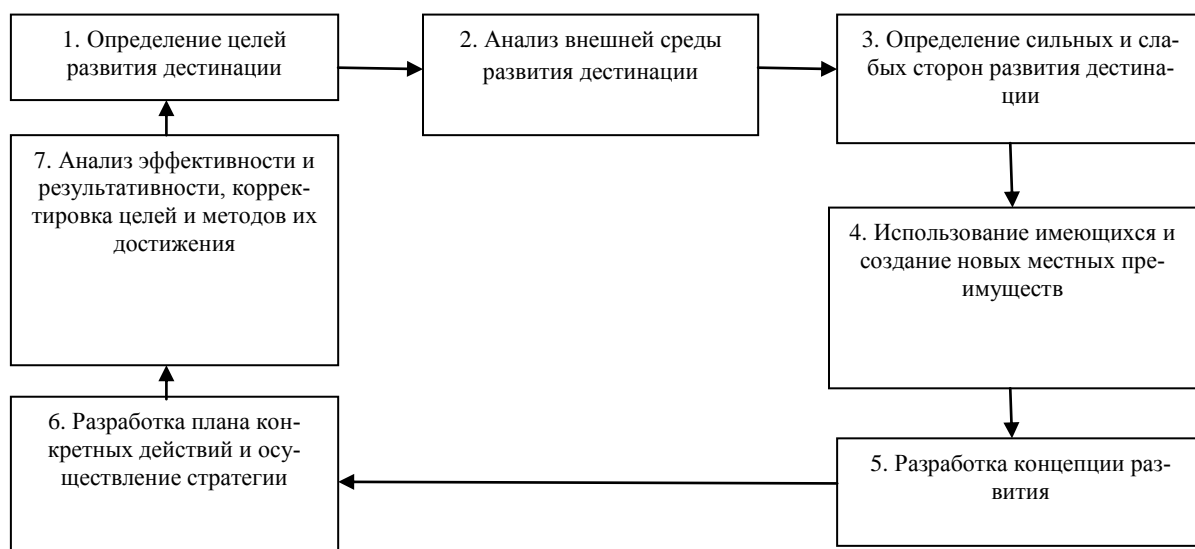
1. Определение целей развития дестинации

2. Анализ внешней среды развития дестинации

3. Определение сильных и слабых сторон развития дестинации

4. Использование имеющихся и создание новых местных преимуществ

5. Разработка концепции развития

6. Разработка плана конкретных действий и осуществление стратегии

7. Анализ эффективности и результативности, корректировка целей и методов их достижения